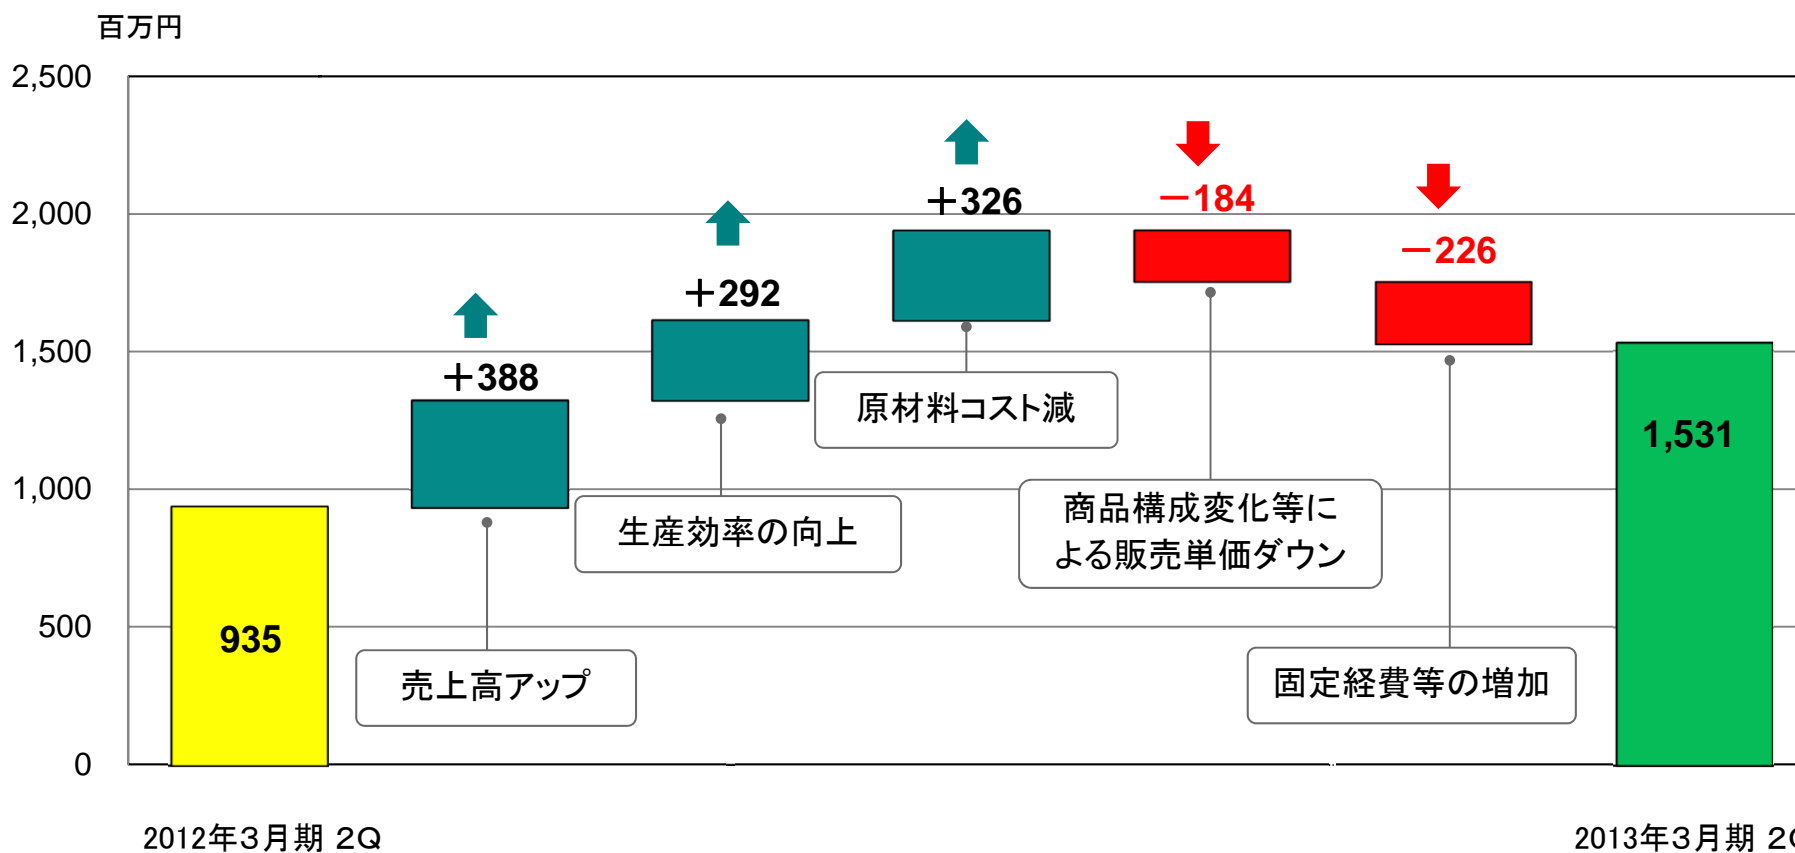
百万円

2,500
2,000
1,500
1,000
500
0

935

＋388

＋292

＋326

－184

－226

1,531

原材料コスト減

生産効率の向上

商品構成変化等による販売単価ダウン

売上高アップ

固定経費等の増加

2012年3月期 2Q

2013年3月期 2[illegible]